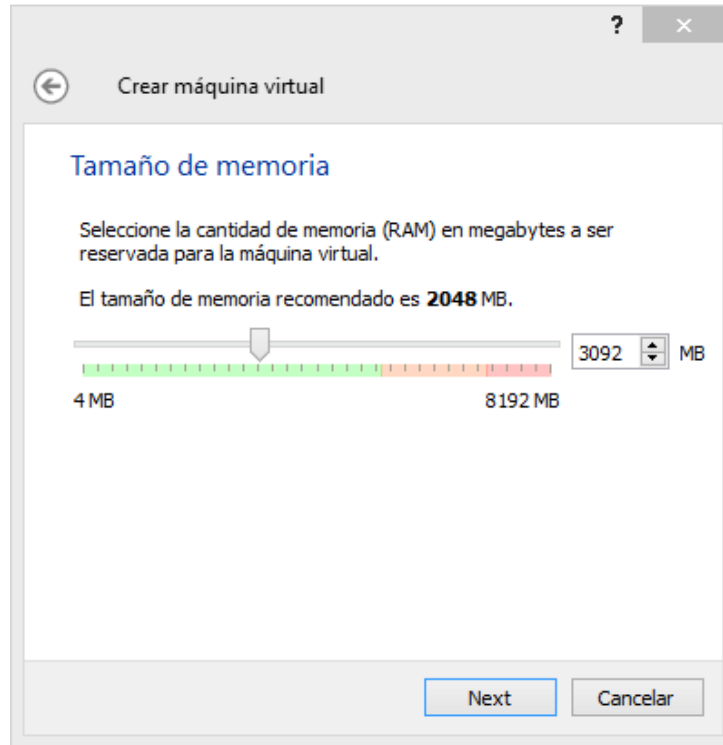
?

Crear máquina virtual

Tamaño de memoria

Seleccione la cantidad de memoria (RAM) en megabytes a ser reservada para la máquina virtual.

El tamaño de memoria recomendado es **2048** MB.

3092 MB

4 MB

8192 MB

Next

Cancelar